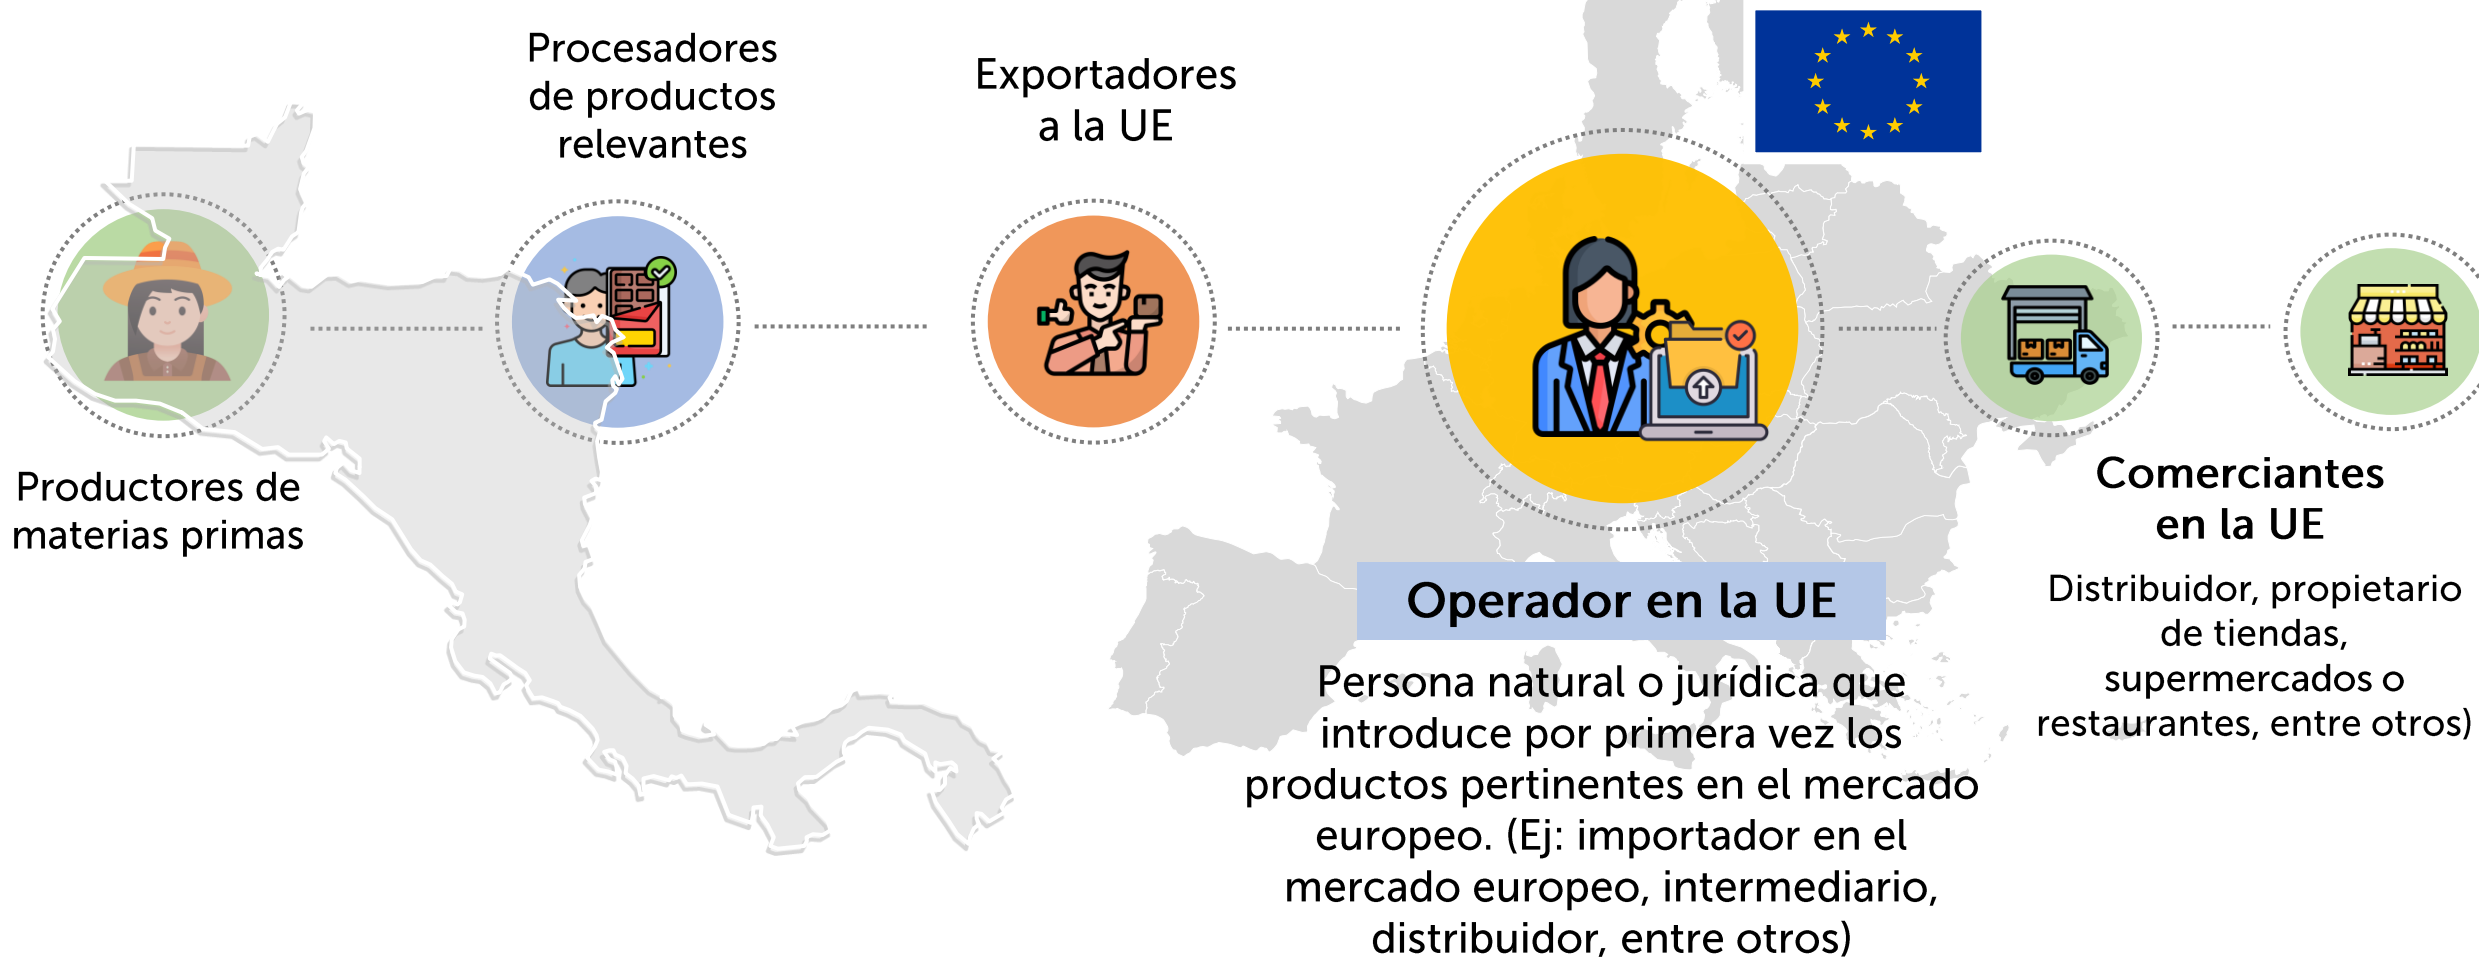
Procesadores de productos relevantes

Exportadores a la UE

Productores de materias primas

Comerciantes en la UE

Distribuidor, propietario de tiendas, supermercados o restaurantes, entre otros)

Operador en la UE

Persona natural o jurídica que introduce por primera vez los productos pertinentes en el mercado europeo. (Ej: importador en el mercado europeo, intermediario, distribuidor, entre otros)